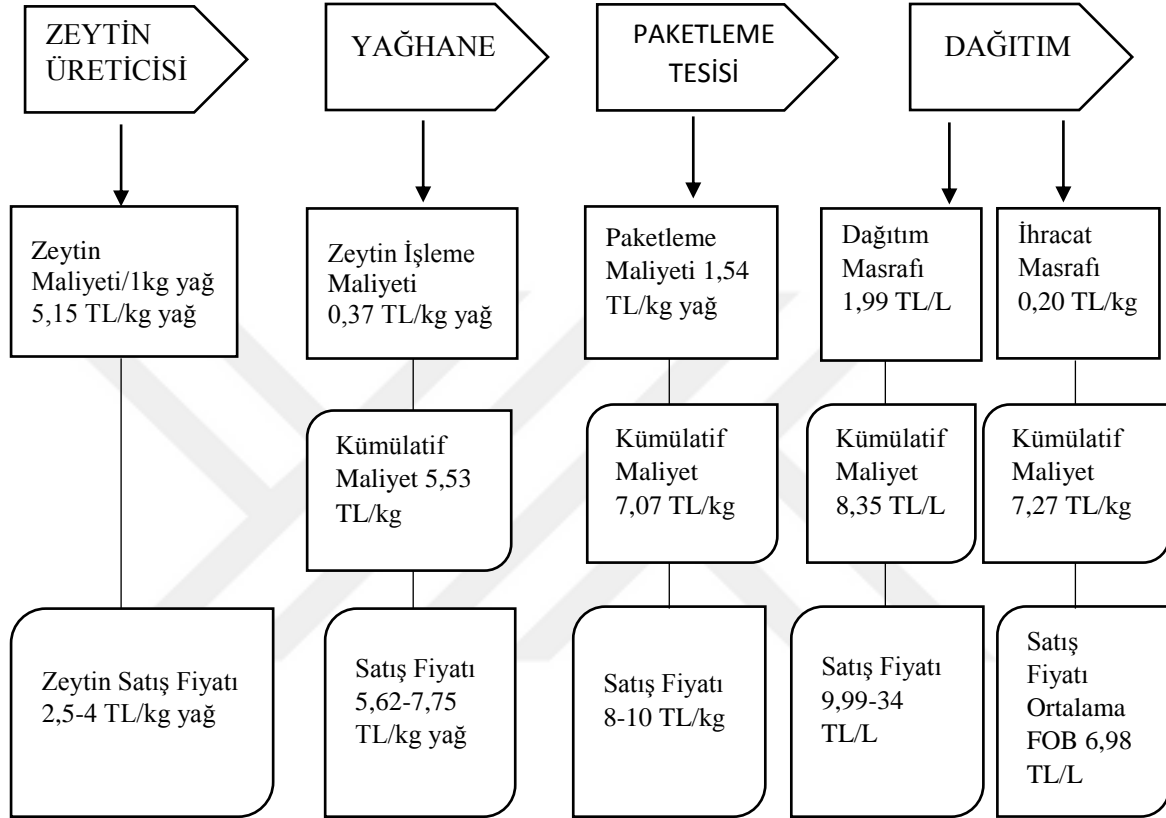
ZEYTİN ÜRETİCİSİ

YAĞHANE

PAKETLEME TESİSİ

DAĞITIM

Zeytin Maliyeti/1kg yağ 5,15 TL/kg yağ

Zeytin Satış Fiyatı 2,5-4 TL/kg yağ

Zeytin İşleme Maliyeti 0,37 TL/kg yağ

Kümülatif Maliyet 5,53 TL/kg

Satış Fiyatı 5,62-7,75 TL/kg yağ

Paketleme Maliyeti 1,54 TL/kg yağ

Kümülatif Maliyet 7,07 TL/kg

Satış Fiyatı 8-10 TL/kg

Dağıtım Masrafı 1,99 TL/L

Kümülatif Maliyet 8,35 TL/L

Satış Fiyatı 9,99-34 TL/L

İhracat Masrafı 0,20 TL/kg

Kümülatif Maliyet 7,27 TL/kg

Satış Fiyatı Ortalama FOB 6,98 TL/L